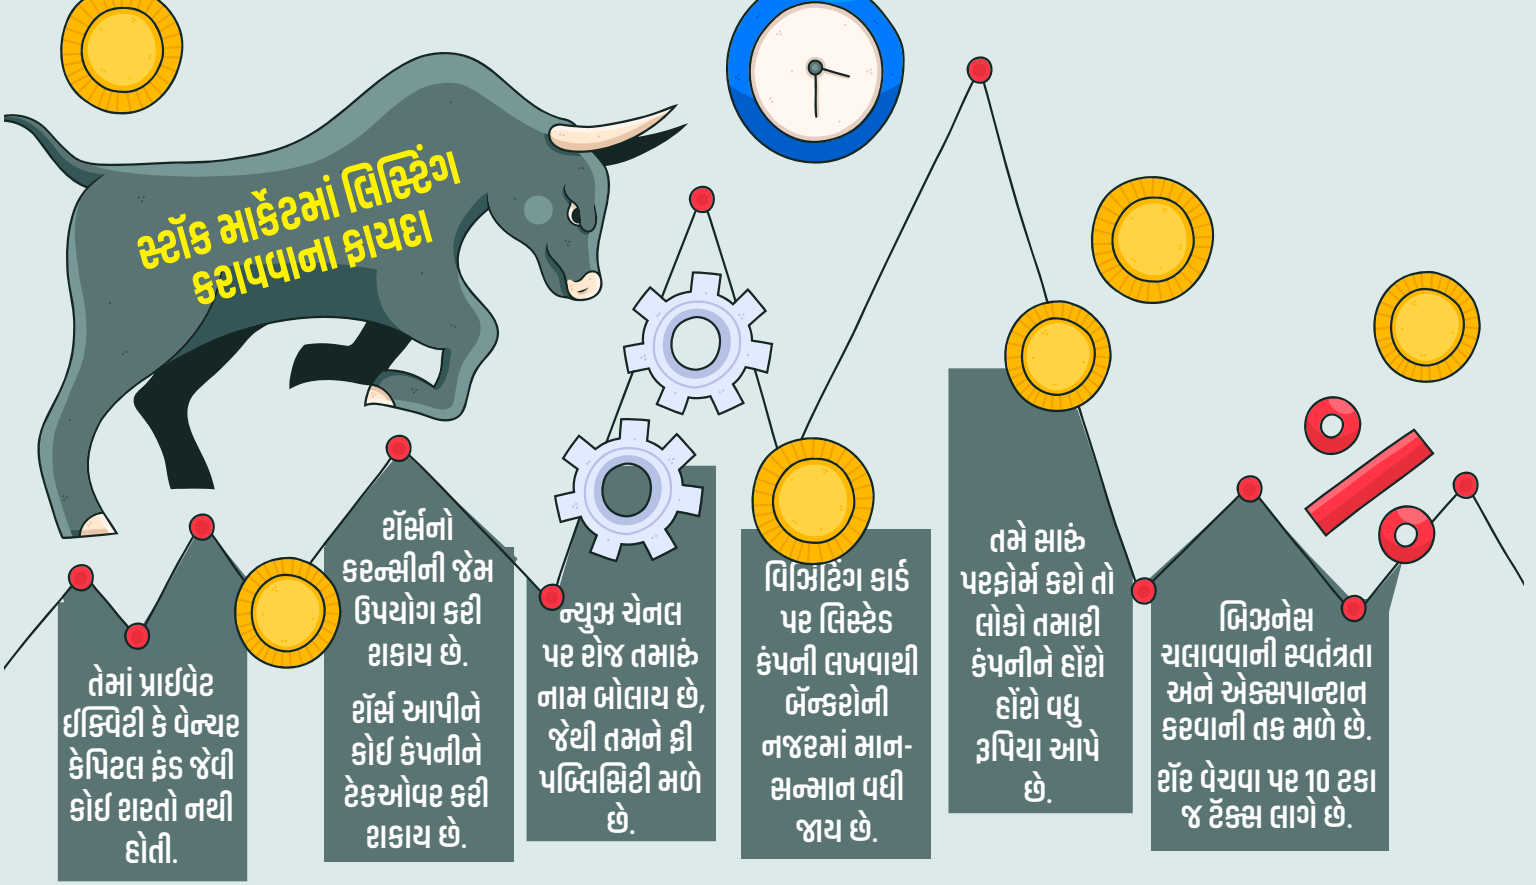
સ્ટૉક માર્કેટમાં લિસ્ટિંગ કરાવવાના ફાયદા

તેમાં પ્રાઈવેટ ઈક્વિટી કે વેન્ચર કેપિટલ ફંડ જેવી કોઈ શરતો નથી હોતી.

શૅર્સનો કરન્સીની જેમ ઉપયોગ કરી શકાય છે.

શૅર્સ આપીને કોઈ કંપનીને ટેકઓવર કરી શકાય છે.

ન્યુઝ ચેનલ પર રોજ તમારું નામ બોલાય છે, જેથી તમને ફ્રી પબ્લિસિટી મળે છે.

વિઝિટિંગ કાર્ડ પર લિસ્ટેડ કંપની લખવાથી બૅન્કરોની નજરમાં માન-સન્માન વધી જાય છે.

તમે સારું પરફોર્મ કરો તો લોકો તમારી કંપનીને હોંશે હોંશે વધુ રૂપિયા આપે છે.

બિઝનેસ ચલાવવાની સ્વતંત્રતા અને એક્સપાન્શન કરવાની તક મળે છે.

શૅર વેચવા પર 10 ટકા જ ટૅક્સ લાગે છે.

%